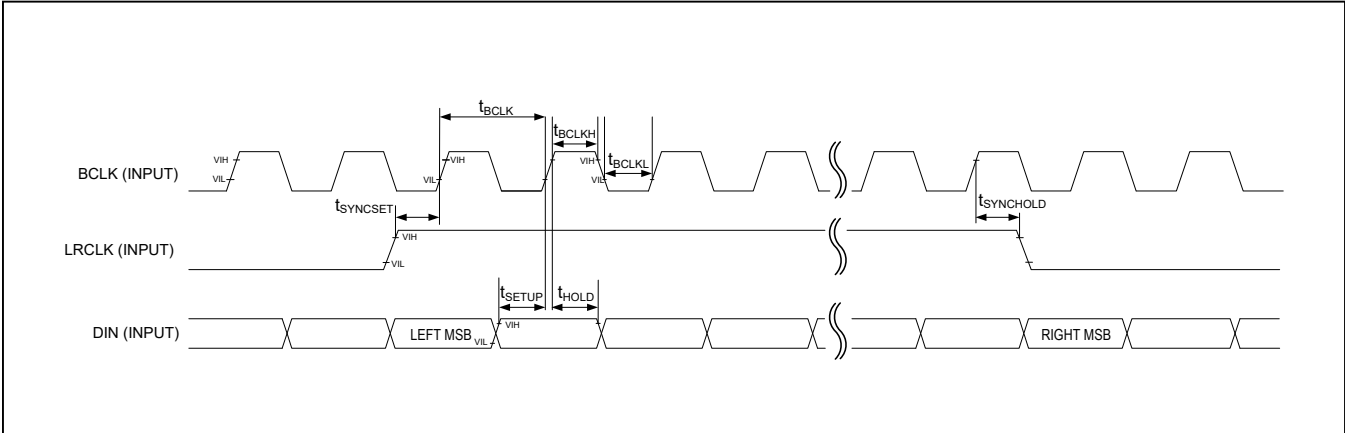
$t_{BCLK}$

$t_{BCLKH}$

VIH

VIL

VIH

VIL

VIH

VIL

$t_{BCLKL}$

BCLK (INPUT)

$t_{SYNCSET}$

$t_{SYNCHOLD}$

VIH

LRCLK (INPUT)

VIL

$t_{SETUP}$

$t_{HOLD}$

VIH

DIN (INPUT)

LEFT MSB

VIL

RIGHT MSB